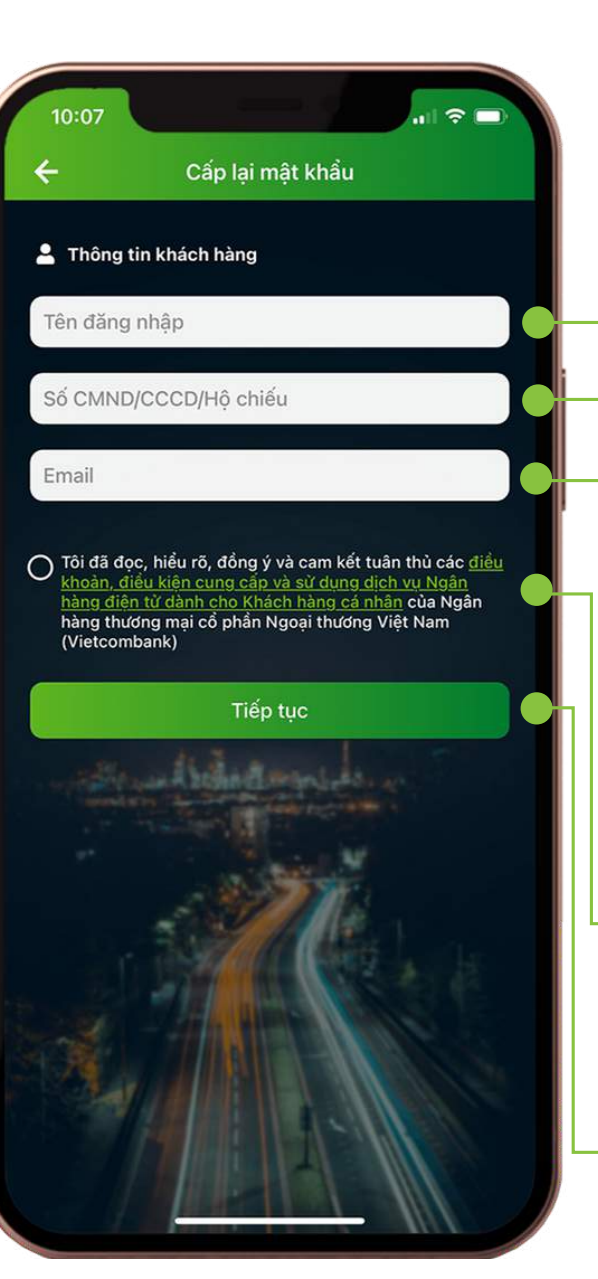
10:07

Cấp lại mật khẩu

Thông tin khách hàng

Tên đăng nhập

Số CMND/CCCD/Hộ chiếu

Email

Tôi đã đọc, hiểu rõ, đồng ý và cam kết tuân thủ các điều khoản, điều kiện cung cấp và sử dụng dịch vụ Ngân hàng điện tử dành cho Khách hàng cá nhân của Ngân hàng thương mại cổ phần Ngoại thương Việt Nam (Vietcombank)

Tiếp tục